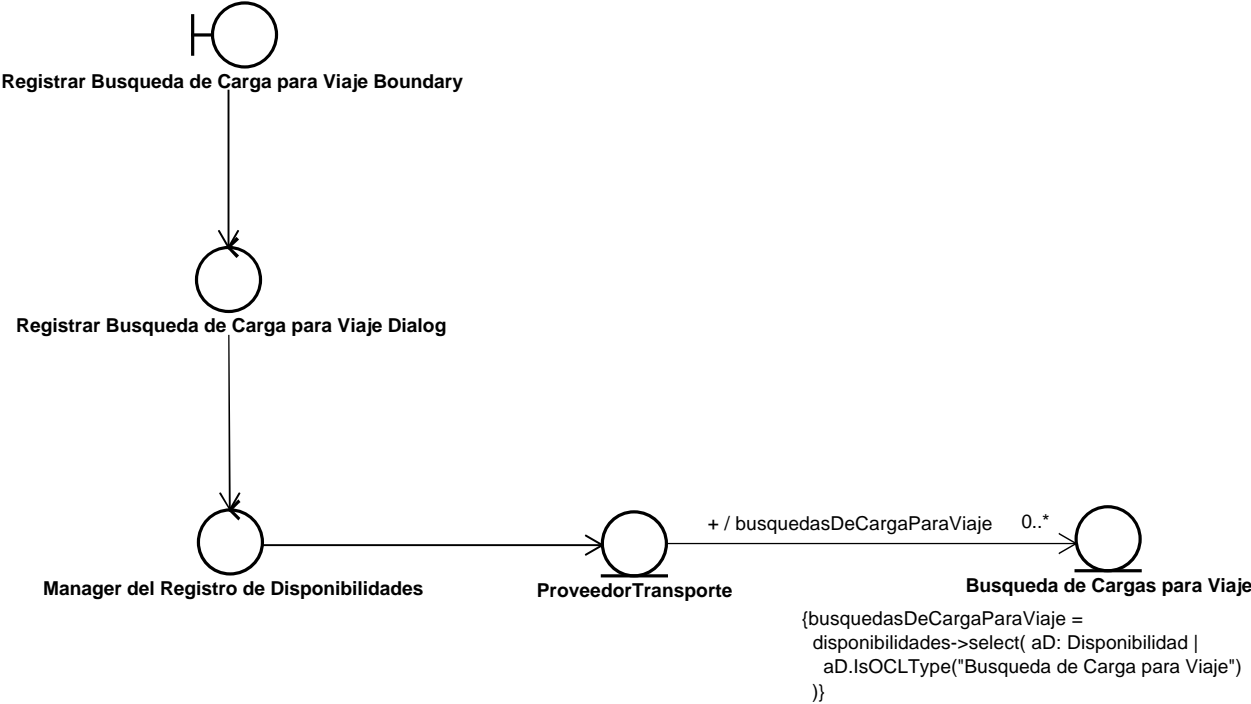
Registrar Busqueda de Carga para Viaje Boundary

Registrar Busqueda de Carga para Viaje Dialog

Manager del Registro de Disponibilidades

ProveedorTransporte

+ / busquedasDeCargaParaViaje

0..*

Busqueda de Cargas para Viaje

{busquedasDeCargaParaViaje =
disponibilidades->select( aD: Disponibilidad |
aD.IsOCLType("Busqueda de Carga para Viaje")
)}